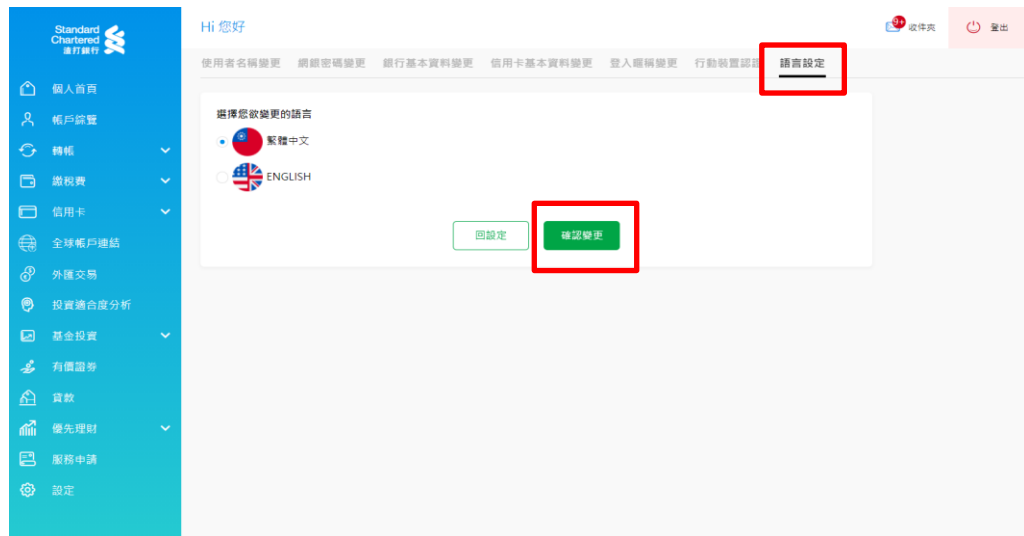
Standard Chartered
渣打銀行

Hi 您好

9+ 收件夾

登出

個人首頁
帳戶總覽
轉帳
繳稅費
信用卡
全球帳戶連結
外匯交易
投資適合度分析
基金投資
有價證券
貸款
優先理財
服務申請
設定

使用者名稱變更 網銀密碼變更 銀行基本資料變更 信用卡基本資料變更 登入暱稱變更 行動裝置認證 語言設定

選擇您欲變更的語言

繁體中文

ENGLISH

回設定

確認變更